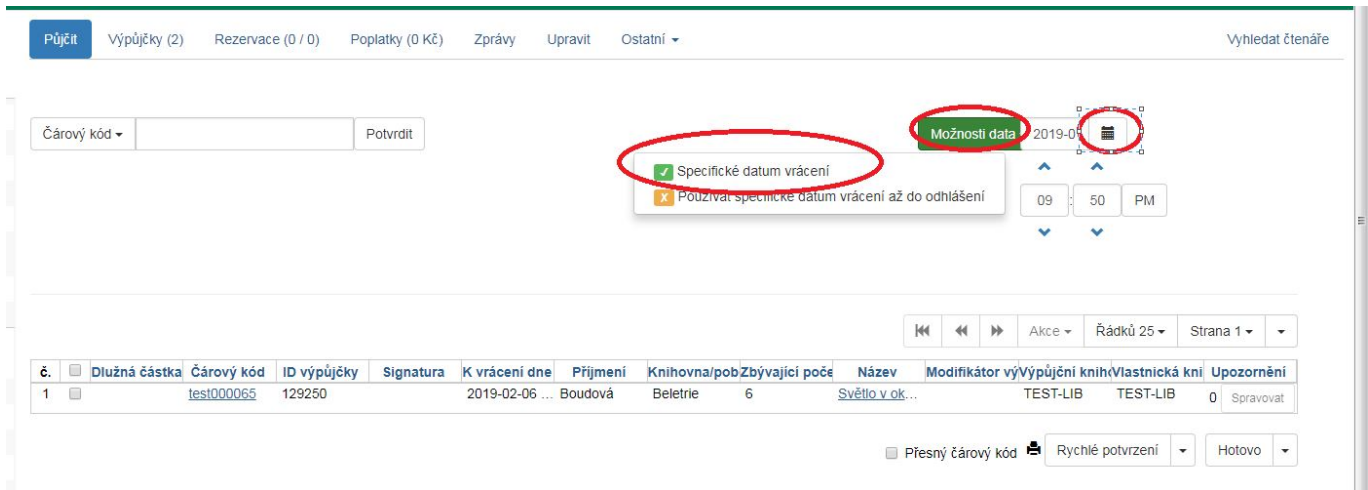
Půjčit Výpůjčky (2) Rezervace (0 / 0) Poplatky (0 Kč) Zprávy Upravit Ostatní ▾ Vyhledat čtenáře

Čárový kód ▾ Potvrdit

Možnosti data 2019-0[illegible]

✓ Specifické datum vrácení
✗ Používat specifické datum vrácení až do odhlášení

09 : 50 PM

Akce ▾ Řádků 25 ▾ Strana 1 ▾

| č. | | Dlužná částka | Čárový kód | ID výpůjčky | Signatura | K vrácení dne | Příjmení | Knihovna/pob | Zbývající poče | Název | Modifikátor vý | Výpůjční knih | Vlastnická kni | Upozornění |
|---|---|---|---|---|---|---|---|---|---|---|---|---|---|---|
| 1 | | | test000065 | 129250 | | 2019-02-06 … | Boudová | Beletrie | 6 | Světlo v ok… | | TEST-LIB | TEST-LIB | 0 Spravovat |

Přesný čárový kód Rychlé potvrzení ▾ Hotovo ▾